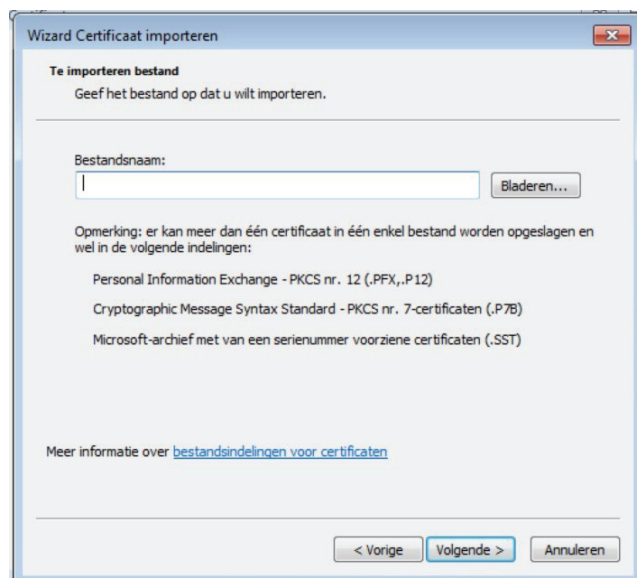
Wizard Certificaat importeren

Te importeren bestand
Geef het bestand op dat u wilt importeren.

Bestandsnaam:

Bladeren...

Opmerking: er kan meer dan één certificaat in één enkel bestand worden opgeslagen en wel in de volgende indelingen:

Personal Information Exchange - PKCS nr. 12 (.PFX,.P12)

Cryptographic Message Syntax Standard - PKCS nr. 7-certificaten (.P7B)

Microsoft-archief met van een serienummer voorziene certificaten (.SST)

Meer informatie over bestandsindelingen voor certificaten

< Vorige    Volgende >    Annuleren